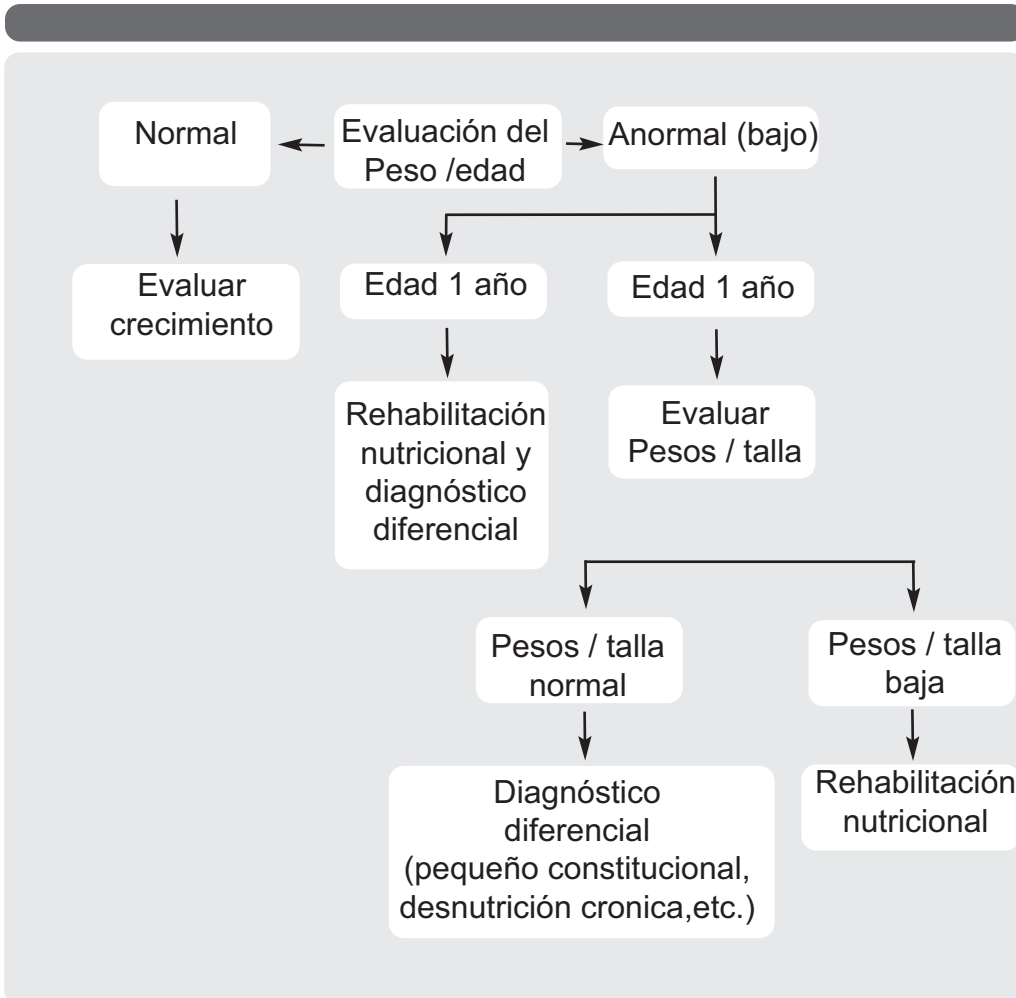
Normal

Evaluación del Peso /edad

Anormal (bajo)

Evaluar crecimiento

Edad 1 año

Edad 1 año

Rehabilitación nutricional y diagnóstico diferencial

Evaluar Pesos / talla

Pesos / talla normal

Pesos / talla baja

Diagnóstico diferencial (pequeño constitucional, desnutrición cronica,etc.)

Rehabilitación nutricional